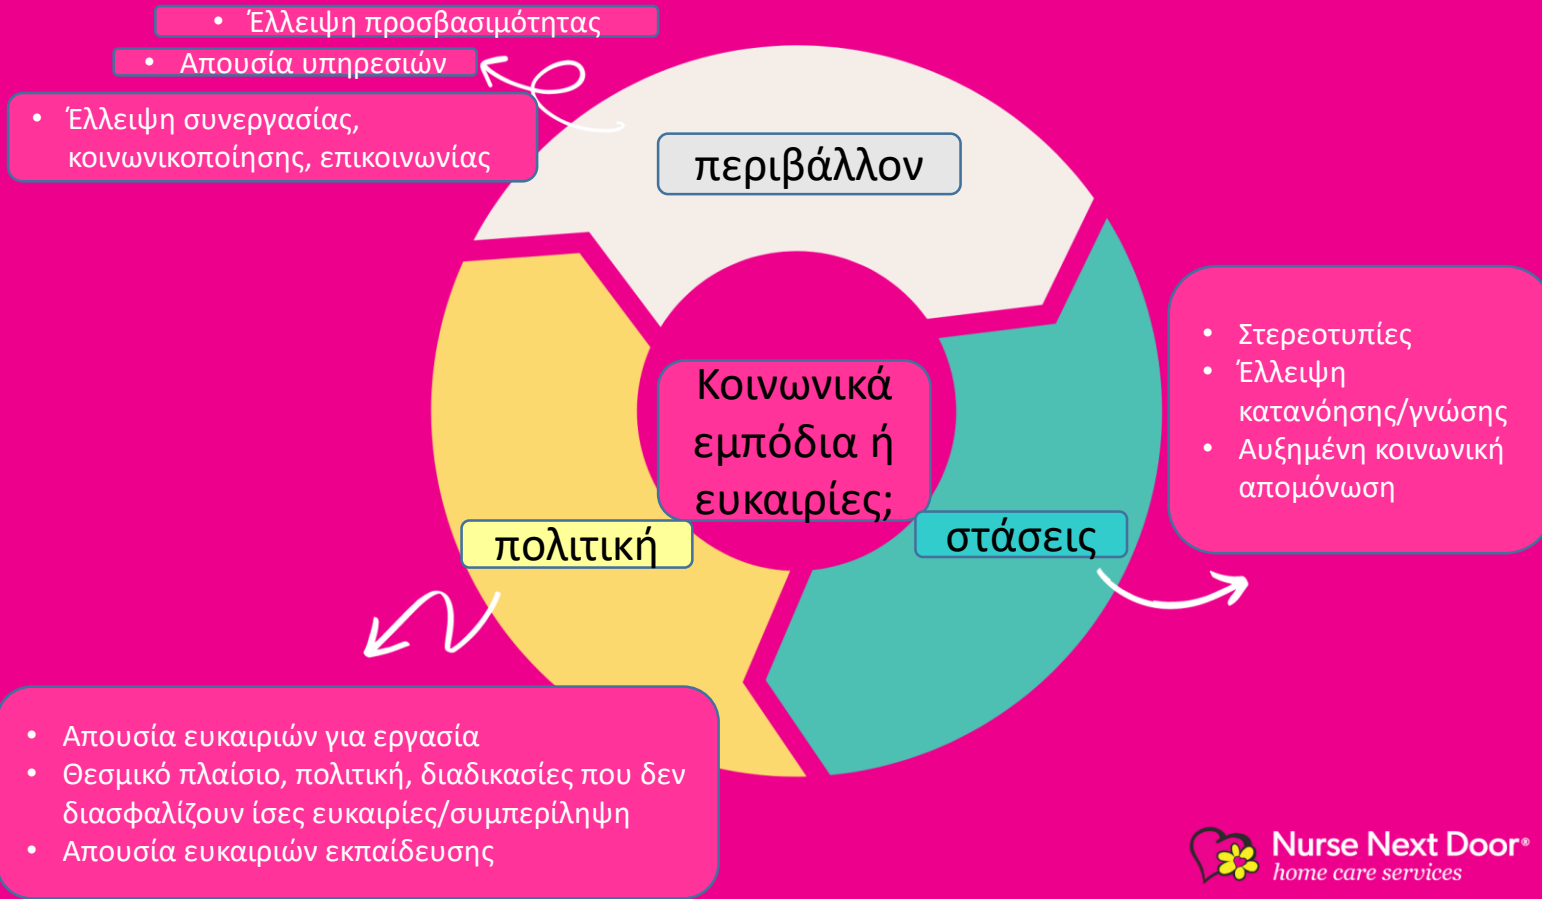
- Έλλειψη προσβασιμότητας
- Απουσία υπηρεσιών
- Έλλειψη συνεργασίας, κοινωνικοποίησης, επικοινωνίας

περιβάλλον

Κοινωνικά εμπόδια ή ευκαιρίες;

πολιτική

στάσεις

- Στερεοτυπίες
- Έλλειψη κατανόησης/γνώσης
- Αυξημένη κοινωνική απομόνωση

- Απουσία ευκαιριών για εργασία
- Θεσμικό πλαίσιο, πολιτική, διαδικασίες που δεν διασφαλίζουν ίσες ευκαιρίες/συμπερίληψη
- Απουσία ευκαιριών εκπαίδευσης

Nurse Next Door®
home care services